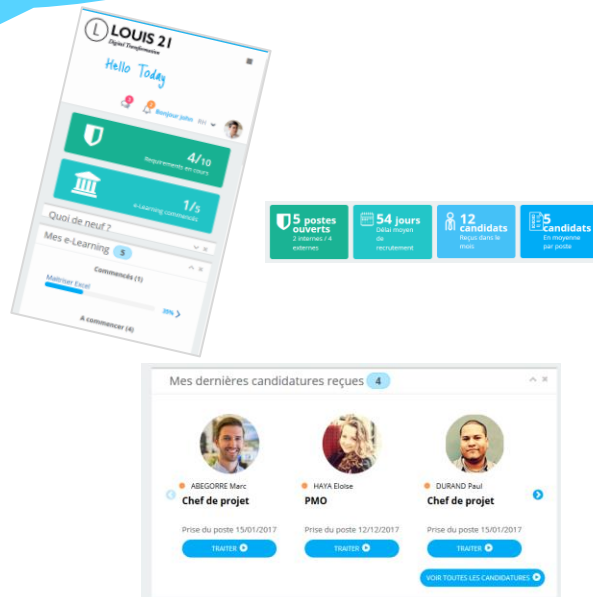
LOUIS 21
Digital Transformation

Hello Today

Bonjour John RH

4/10
Recrutements en cours

1/5
e-Learning commencés

Quoi de neuf ?

Mes e-Learning 5

Commencés (1)

Maîtriser Excel

20%

A commencer (4)

5 postes ouverts
2 internes / 4 externes

54 jours
Délai moyen de recrutement

12 candidats
Reçus dans le mois

5 candidats
En moyenne par poste

Mes dernières candidatures reçues 4

ABEGORRE Marc
Chef de projet
Prise du poste 15/01/2017
TRAITER

HAYA Eloise
PMO
Prise du poste 12/12/2017
TRAITER

DURAND Paul
Chef de projet
Prise du poste 15/01/2017
TRAITER

VOIR TOUTES LES CANDIDATURES